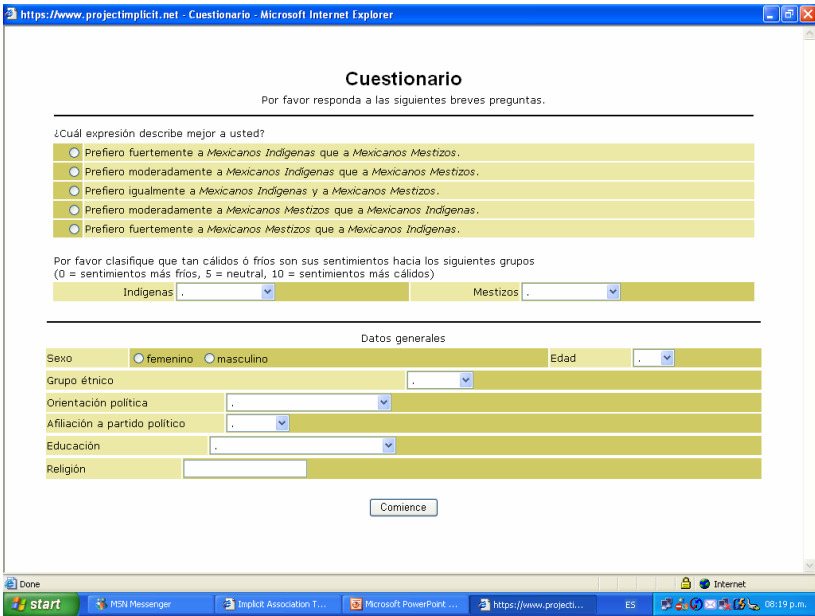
https://www.projectimplicit.net - Cuestionario - Microsoft Internet Explorer

Cuestionario

Por favor responda a las siguientes breves preguntas.

¿Cuál expresión describe mejor a usted?

Prefiero fuertemente a Mexicanos Indígenas que a Mexicanos Mestizos.

Prefiero moderadamente a Mexicanos Indígenas que a Mexicanos Mestizos.

Prefiero igualmente a Mexicanos Indígenas y a Mexicanos Mestizos.

Prefiero moderadamente a Mexicanos Mestizos que a Mexicanos Indígenas.

Prefiero fuertemente a Mexicanos Mestizos que a Mexicanos Indígenas.

Por favor clasifique que tan cálidos ó fríos son sus sentimientos hacia los siguientes grupos (0 = sentimientos más fríos, 5 = neutral, 10 = sentimientos más cálidos)

Indígenas .

Mestizos .

Datos generales

Sexo femenino masculino

Edad .

Grupo étnico .

Orientación política .

Afiliación a partido político .

Educación .

Religión

Comience

Done

Internet

start

MSN Messenger

Implicit Association T...

Microsoft PowerPoint ...

https://www.projecti...

ES

08:19 p.m.